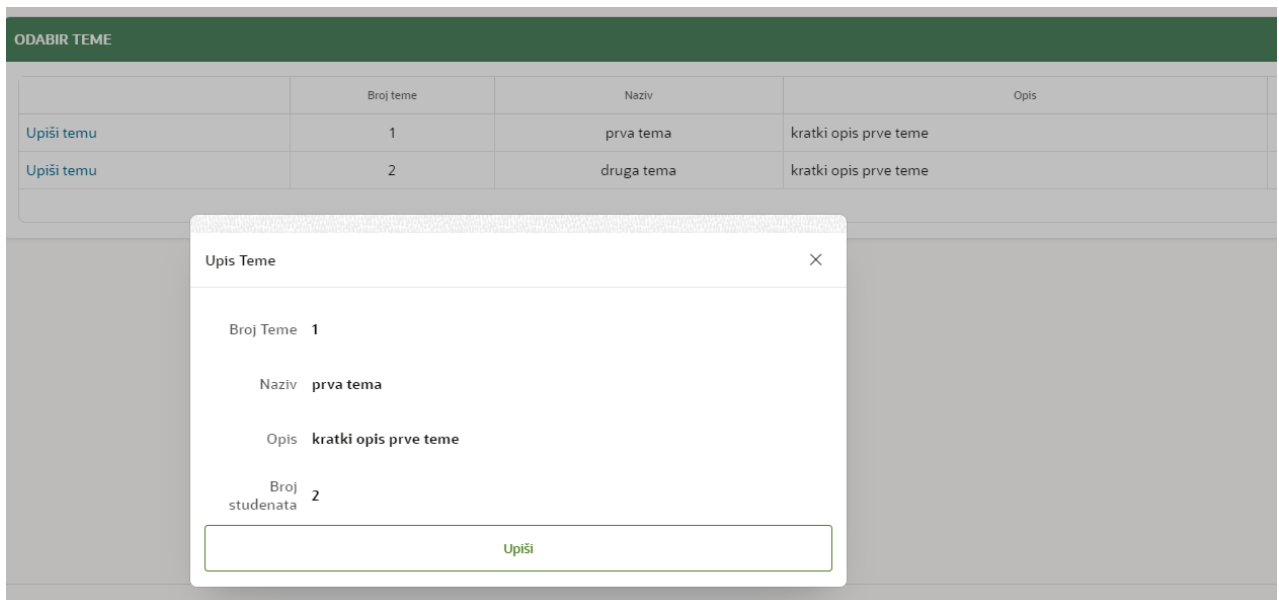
ODABIR TEME

| | Broj teme | Naziv | Opis |
|---|---|---|---|
| Upiši temu | 1 | prva tema | kratki opis prve teme |
| Upiši temu | 2 | druga tema | kratki opis prve teme |

Upis Teme

×

Broj Teme 1

Naziv prva tema

Opis kratki opis prve teme

Broj studenata 2

Upiši